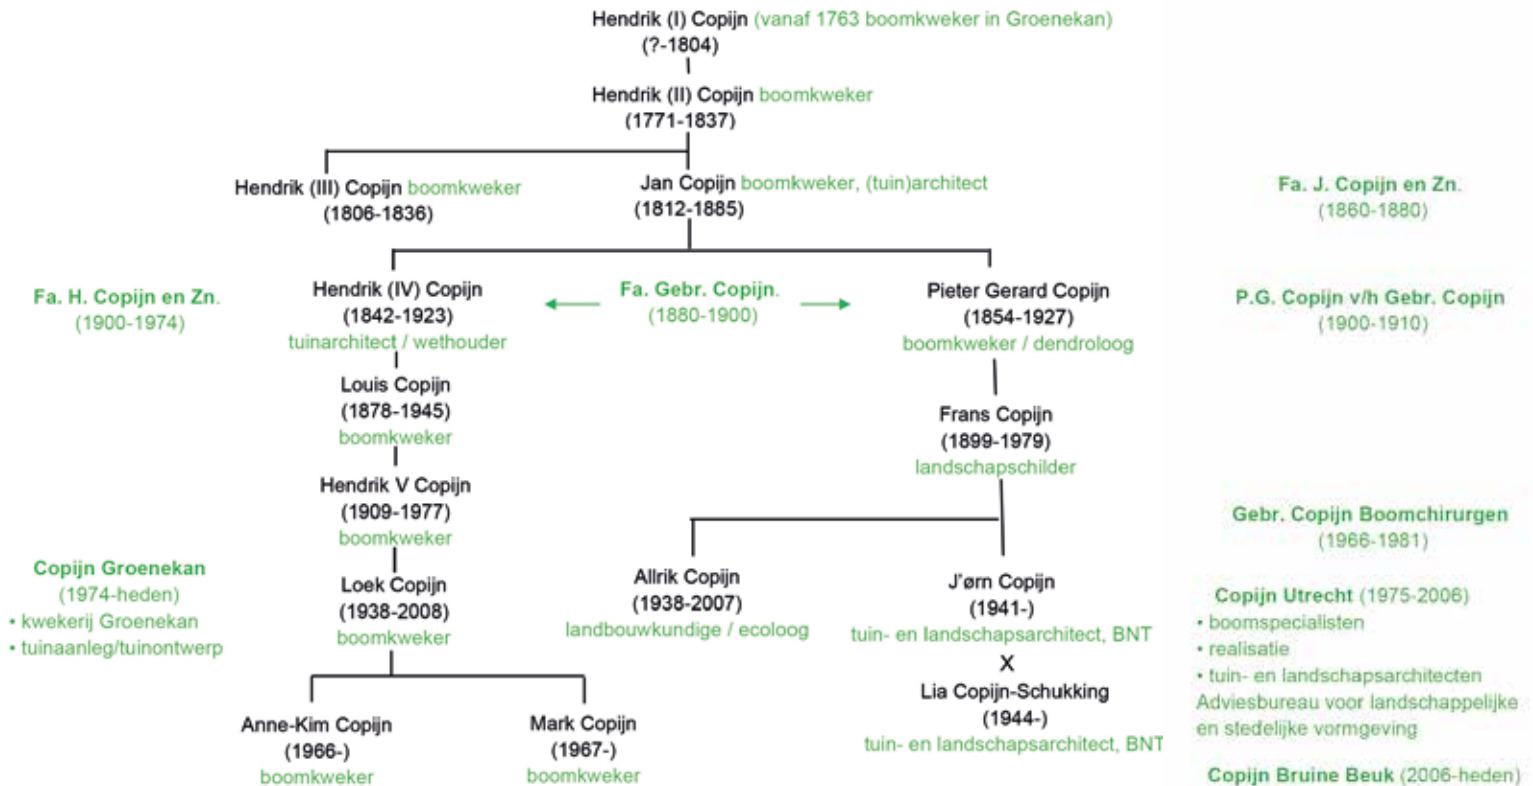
Hendrik (I) Copijn (vanaf 1763 boomkweker in Groenekan)
(?-1804)

Hendrik (II) Copijn boomkweker
(1771-1837)

Hendrik (III) Copijn boomkweker
(1806-1836)

Jan Copijn boomkweker, (tuin)architect
(1812-1885)

Fa. J. Copijn en Zn.
(1860-1880)

Fa. H. Copijn en Zn.
(1900-1974)

Hendrik (IV) Copijn
(1842-1923)
tuinarchitect / wethouder

Fa. Gebr. Copijn.
(1880-1900)

Pieter Gerard Copijn
(1854-1927)
boomkweker / dendroloog

P.G. Copijn v/h Gebr. Copijn
(1900-1910)

Louis Copijn
(1878-1945)
boomkweker

Frans Copijn
(1899-1979)
landschapschilder

Hendrik V Copijn
(1909-1977)
boomkweker

Gebr. Copijn Boomchirurgen
(1966-1981)

Copijn Groenekan
(1974-heden)
• kwekerij Groenekan
• tuinaanleg/tuinontwerp

Loek Copijn
(1938-2008)
boomkweker

Allrik Copijn
(1938-2007)
landbouwkundige / ecoloog

J'ørn Copijn
(1941-)
tuin- en landschapsarchitect, BNT

X

Lia Copijn-Schukking
(1944-)
tuin- en landschapsarchitect, BNT

Copijn Utrecht (1975-2006)
• boomspecialisten
• realisatie
• tuin- en landschapsarchitecten
Adviesbureau voor landschappelijke en stedelijke vormgeving

Anne-Kim Copijn
(1966-)
boomkweker

Mark Copijn
(1967-)
boomkweker

Copijn Bruine Beuk (2006-heden)